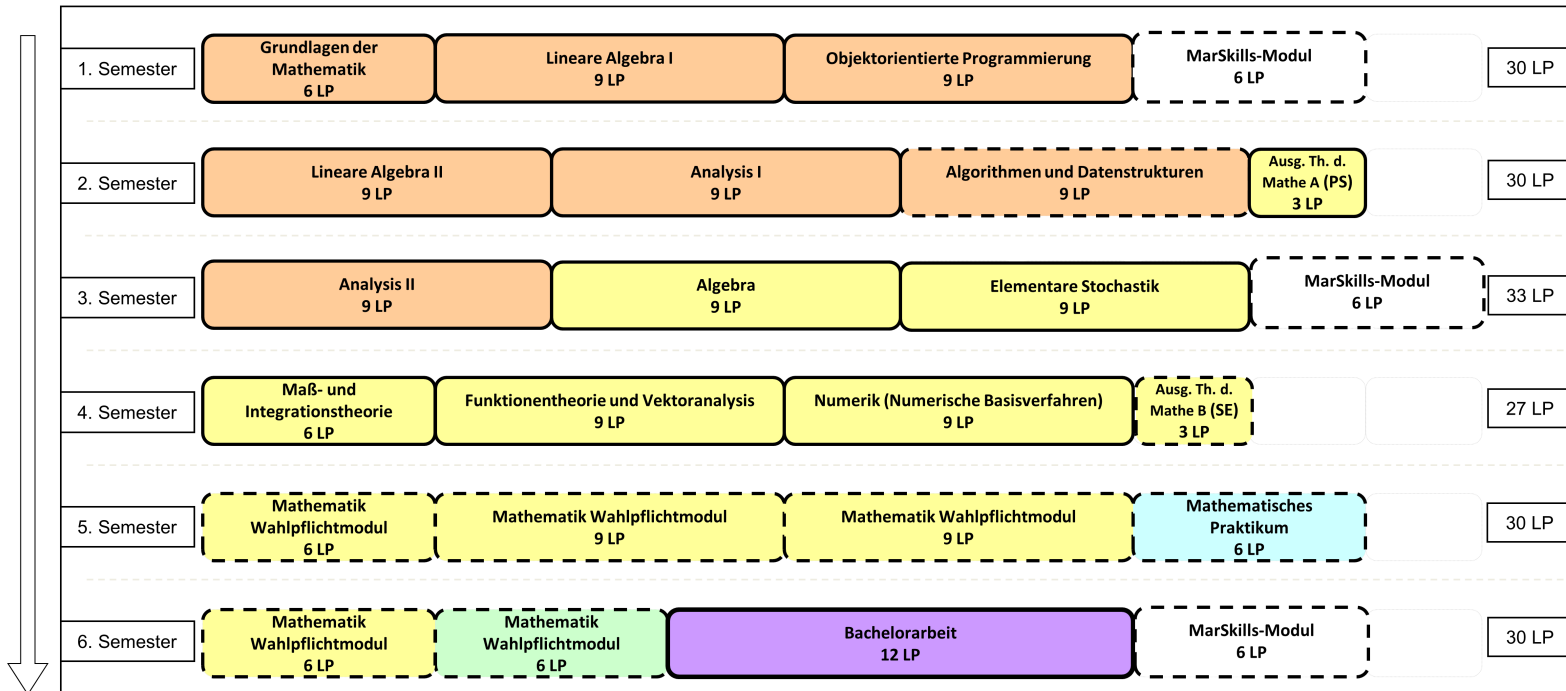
1. Semester
Grundlagen der Mathematik
6 LP
Lineare Algebra I
9 LP
Objektorientierte Programmierung
9 LP
MarSkills-Modul
6 LP
30 LP

2. Semester
Lineare Algebra II
9 LP
Analysis I
9 LP
Algorithmen und Datenstrukturen
9 LP
Ausg. Th. d. Mathe A (PS)
3 LP
30 LP

3. Semester
Analysis II
9 LP
Algebra
9 LP
Elementare Stochastik
9 LP
MarSkills-Modul
6 LP
33 LP

4. Semester
Maß- und Integrationstheorie
6 LP
Funktionentheorie und Vektoranalysis
9 LP
Numerik (Numerische Basisverfahren)
9 LP
Ausg. Th. d. Mathe B (SE)
3 LP
27 LP

5. Semester
Mathematik Wahlpflichtmodul
6 LP
Mathematik Wahlpflichtmodul
9 LP
Mathematik Wahlpflichtmodul
9 LP
Mathematisches Praktikum
6 LP
30 LP

6. Semester
Mathematik Wahlpflichtmodul
6 LP
Mathematik Wahlpflichtmodul
6 LP
Bachelorarbeit
12 LP
MarSkills-Modul
6 LP
30 LP